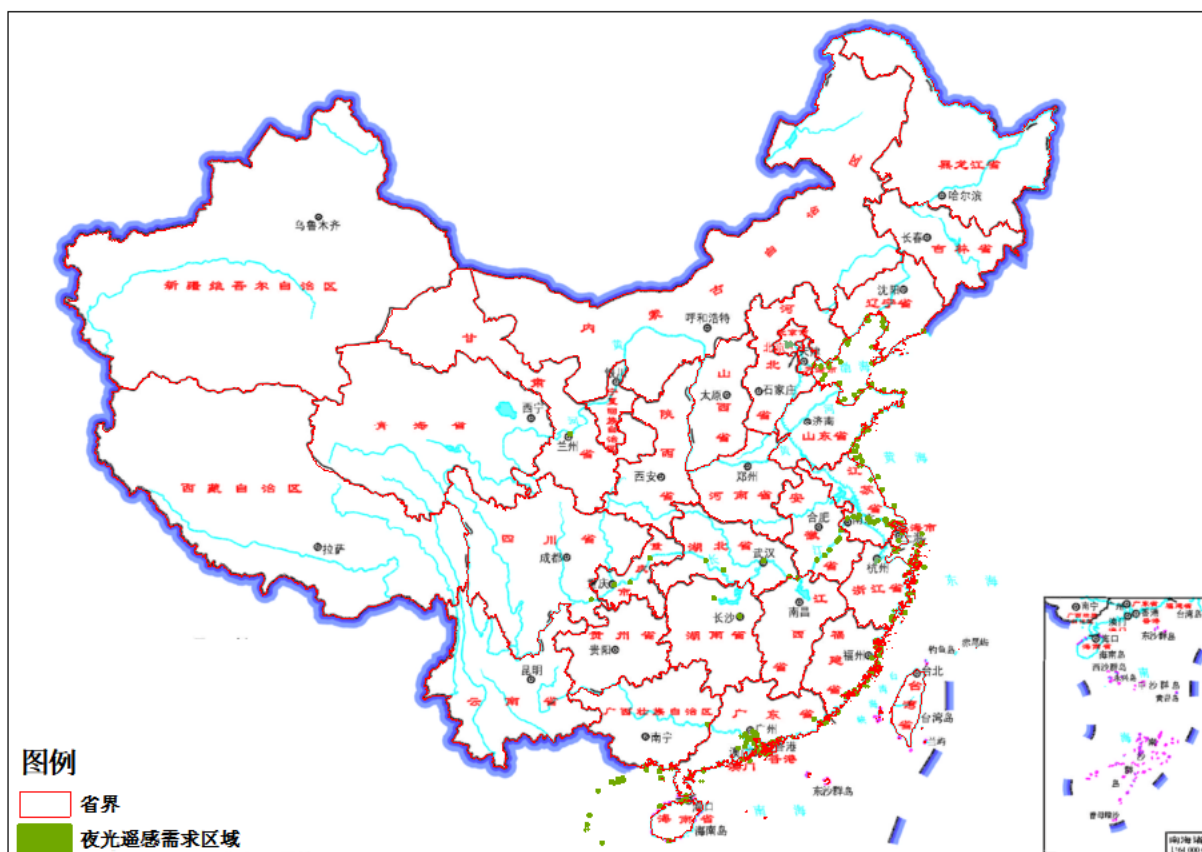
乌鲁木齐
新疆维吾尔自治区
黑龙江省
哈尔滨
长春
吉林省
沈阳
辽宁省
呼和浩特
内蒙古
北京
天津
石家庄
太原
山西省
济南
山东省
甘肃省
西宁
青海省
兰州
宁夏
陕西省
西安
郑州
河南省
西藏自治区
拉萨
四川省
成都
重庆
湖北省
武汉
合肥
安徽省
南京
江苏省
上海
杭州
浙江省
南昌
江西省
长沙
湖南省
贵州省
贵阳
福建省
福州
台北
台湾省
台湾岛
钓鱼岛
赤尾屿
云南省
昆明
广西壮族自治区
南宁
广东省
广州
香港
澳门
东沙群岛
海南省
海口
海南岛
黄海
东海
南海
南海诸岛
西沙群岛
中沙群岛
南沙群岛
曾母暗沙
图例
省界
夜光遥感需求区域